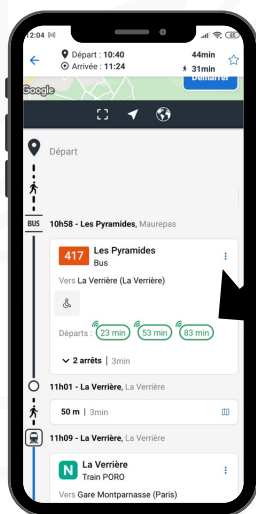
12:04

Départ : 10:40

Arrivée : 11:24

44min

31min

Démarrer

Google

Départ

BUS

10h58 - Les Pyramides, Maurepas

417

Les Pyramides

Bus

Vers La Verrière (La Verrière)

Départs : 23 min 53 min 83 min

2 arrêts | 3min

11h01 - La Verrière, La Verrière

50 m | 3min

11h09 - La Verrière, La Verrière

N

La Verrière

Train PORO

Vers Gare Montparnasse (Paris)